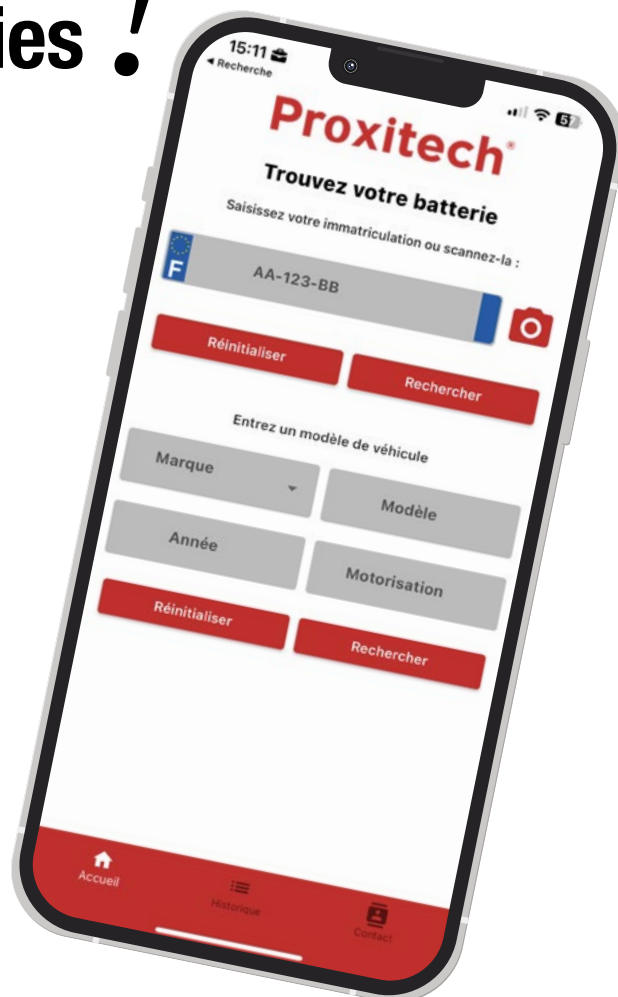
ies !

15:11
◂ Recherche
57

Proxitech®

Trouvez votre batterie

Saisissez votre immatriculation ou scannez-la :

F AA-123-BB

Réinitialiser

Rechercher

Entrez un modèle de véhicule

Marque

Modèle

Année

Motorisation

Réinitialiser

Rechercher

Accueil

Historique

Contact